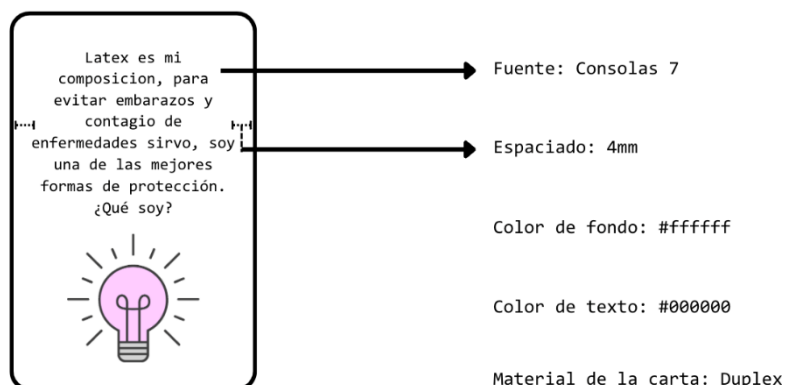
Latex es mi composicion, para evitar embarazos y contagio de enfermedades sirvo, soy una de las mejores formas de protección. ¿Qué soy?

Fuente: Consolas 7

Espaciado: 4mm

Color de fondo: #ffffff

Color de texto: #000000

Material de la carta: Duplex